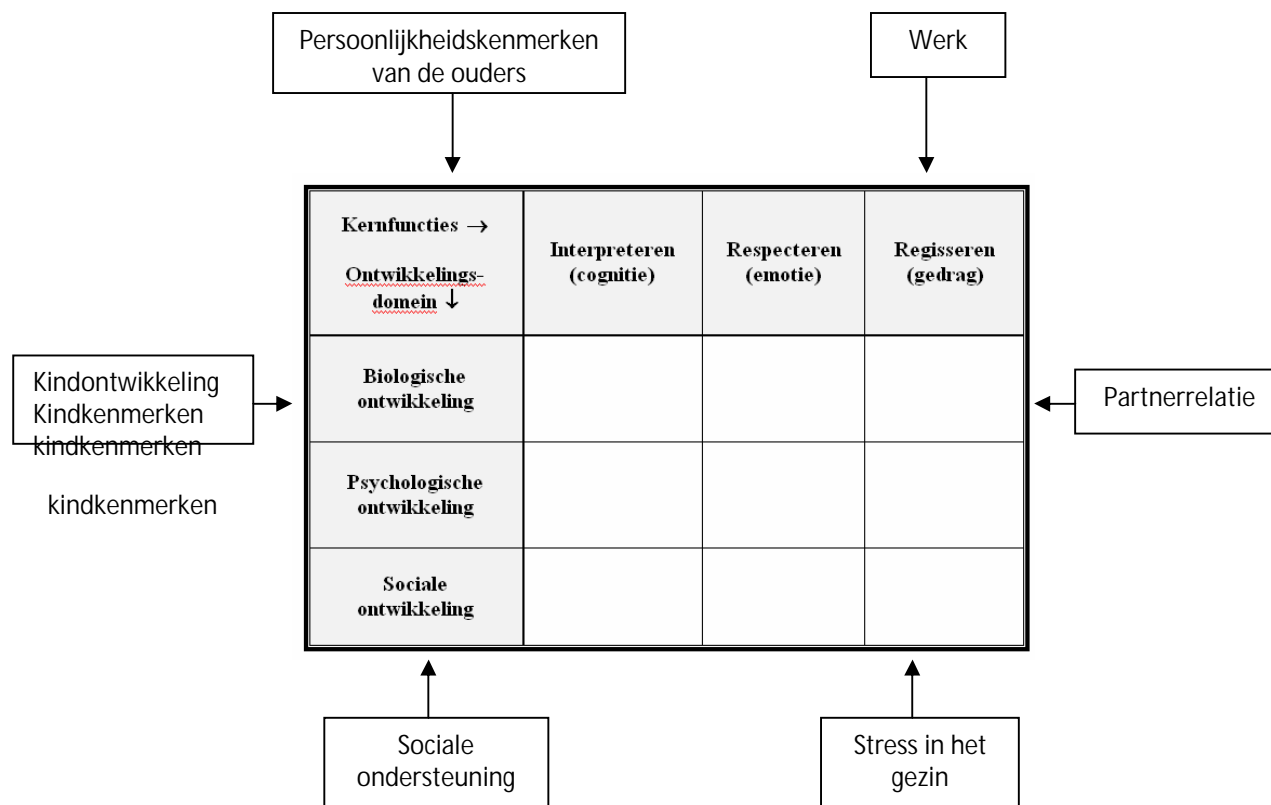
Persoonlijkheidskenmerken van de ouders

Werk

| Kernfuncties → Ontwikkelingsdomein ↓ | Interpreteren (cognitie) | Respecteren (emotie) | Regisseren (gedrag) |
|---|---|---|---|
| Biologische ontwikkeling | | | |
| Psychologische ontwikkeling | | | |
| Sociale ontwikkeling | | | |

Kindontwikkeling Kindkenmerken kindkenmerken

kindkenmerken

Partnerrelatie

Sociale ondersteuning

Stress in het gezin